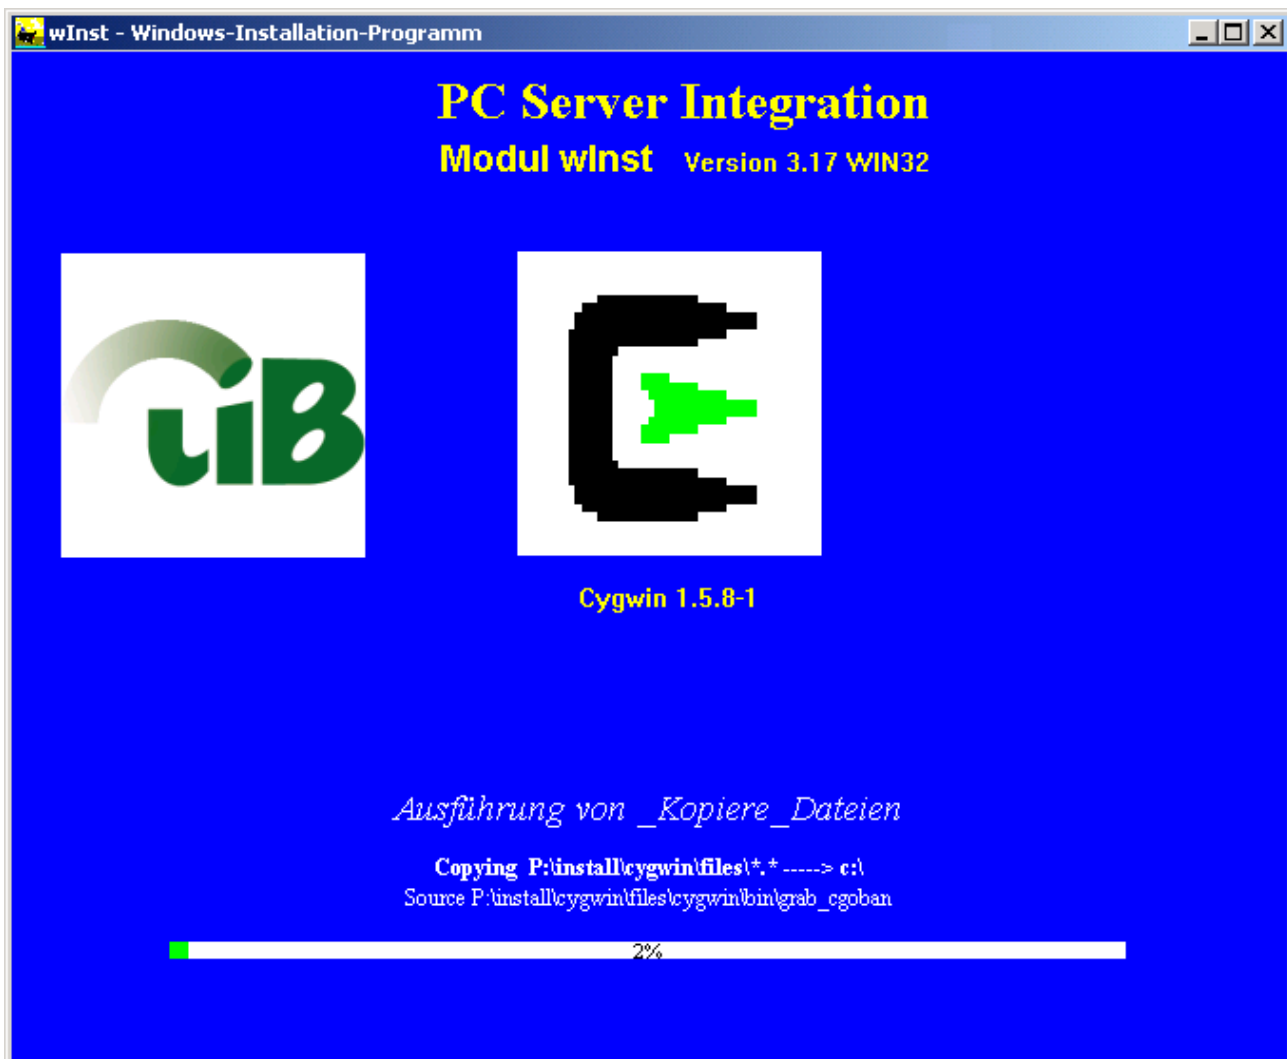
wInst - Windows-Installation-Programm

PC Server Integration

Modul wInst Version 3.17 WIN32

uiB

Cygwin 1.5.8-1

Ausführung von _Kopiere_Dateien

Copying P:\install\cygwin\files\*.* -----> c:\

Source P:\install\cygwin\files\cygwin\bin\grab_cgoban

2%